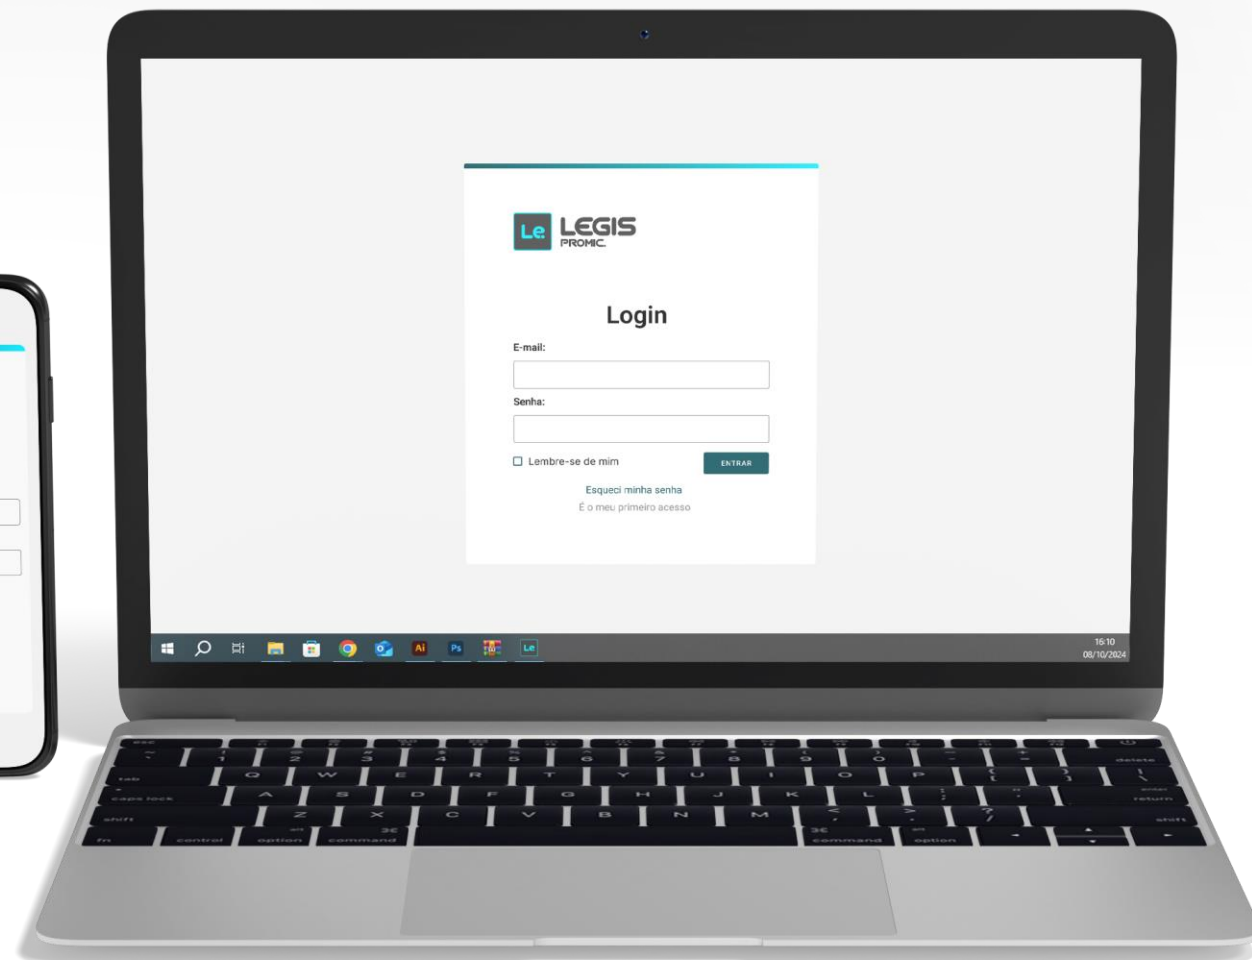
Le LEGIS PROMIC

Login

E-mail:

Senha:

Lembre-se de mim

ENTRAR

Esqueci minha senha

É o meu primeiro acesso

Ai Ps Le

16:10
08/10/2024

esc
tab
caps lock
shift
fn
control
option
command
Q W E R T Y U I O P
A S D F G H J K L
Z X C V B N M
command
option
delete
enter
return
shift